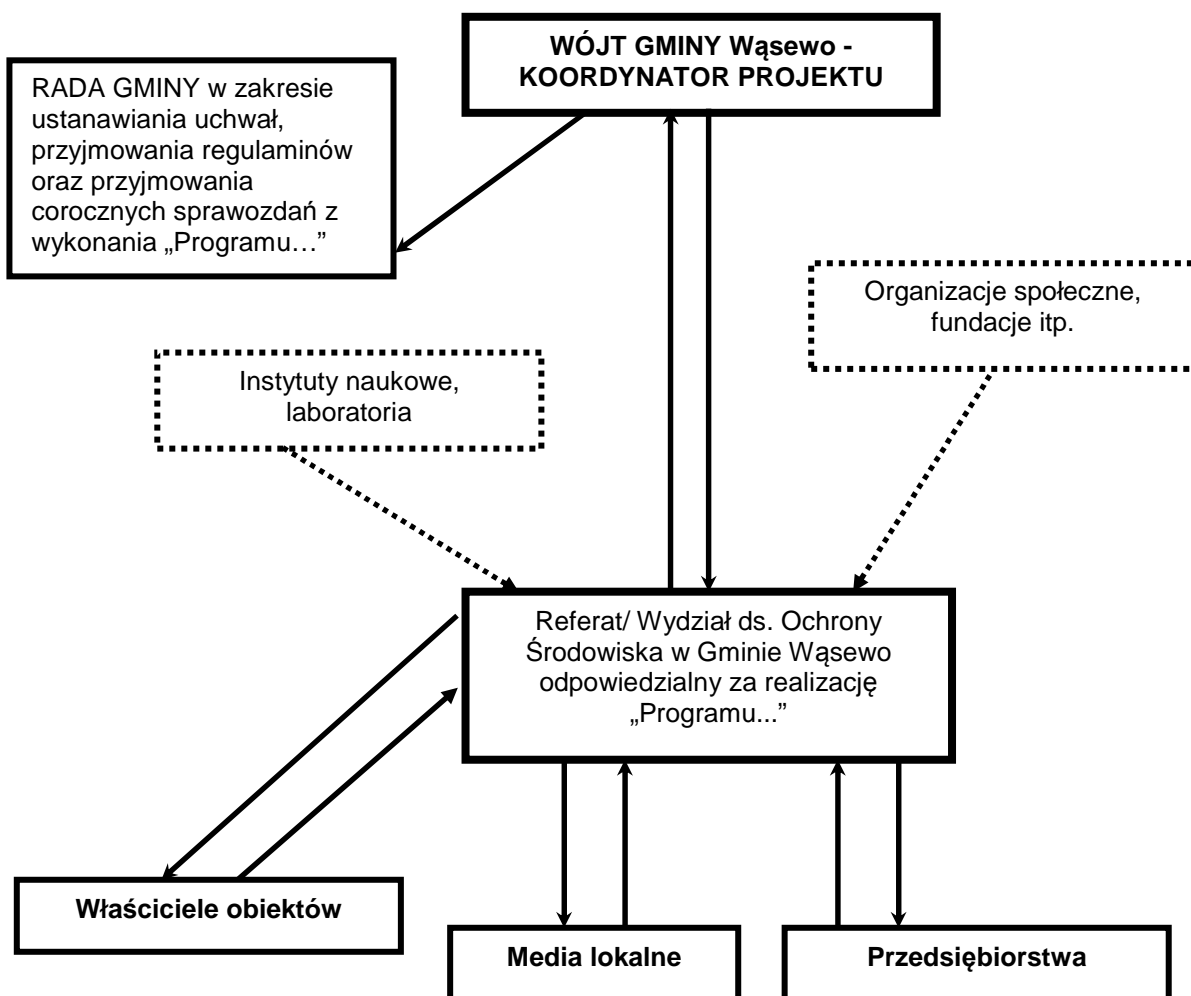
WÓJT GMINY Wąsewo - KOORDYNATOR PROJEKTU

RADA GMINY w zakresie ustanawiania uchwał, przyjmowania regulaminów oraz przyjmowania corocznych sprawozdań z wykonania „Programu…"

Organizacje społeczne, fundacje itp.

Instytuty naukowe, laboratoria

Referat/ Wydział ds. Ochrony Środowiska w Gminie Wąsewo odpowiedzialny za realizację „Programu..."

Właściciele obiektów

Media lokalne

Przedsiębiorstwa